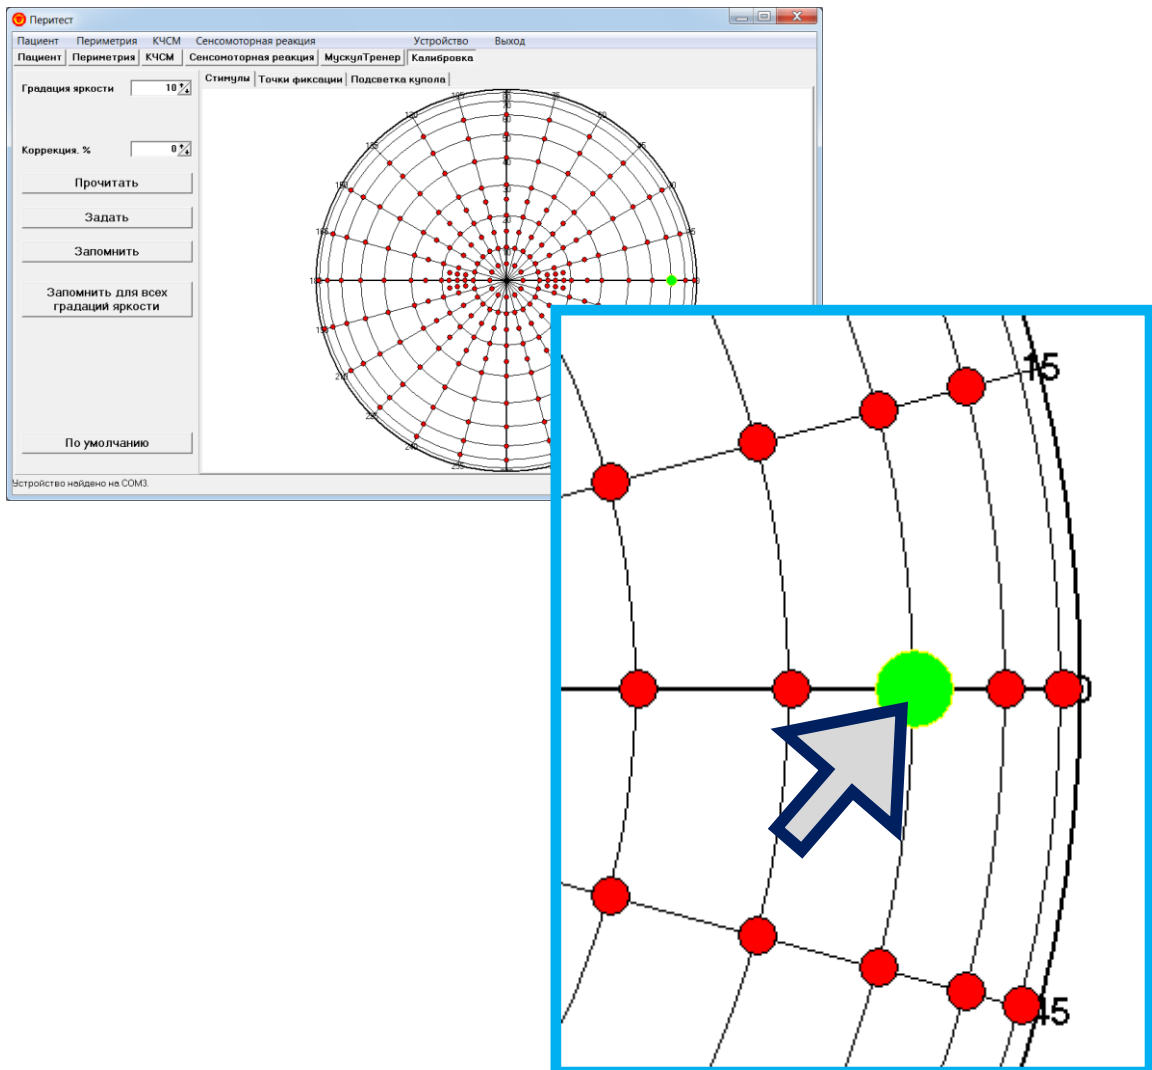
Перитест

Пациент Периметрия КЧСМ Сенсомоторная реакция Устройство Выход

Пациент | Периметрия | КЧСМ | Сенсомоторная реакция | МускулТренер | Калибровка

Стимулы | Точки фиксации | Подсветка купола

Градация яркости 10

Коррекция, % 0

Прочитать

Задать

Запомнить

Запомнить для всех градаций яркости

По умолчанию

105 90 75 120 60 135 45 150 30 165 15 180 0 195 210 225 240 255

80 70 60 50 40 30 20 10

Устройство найдено на COM3.

15

0

345